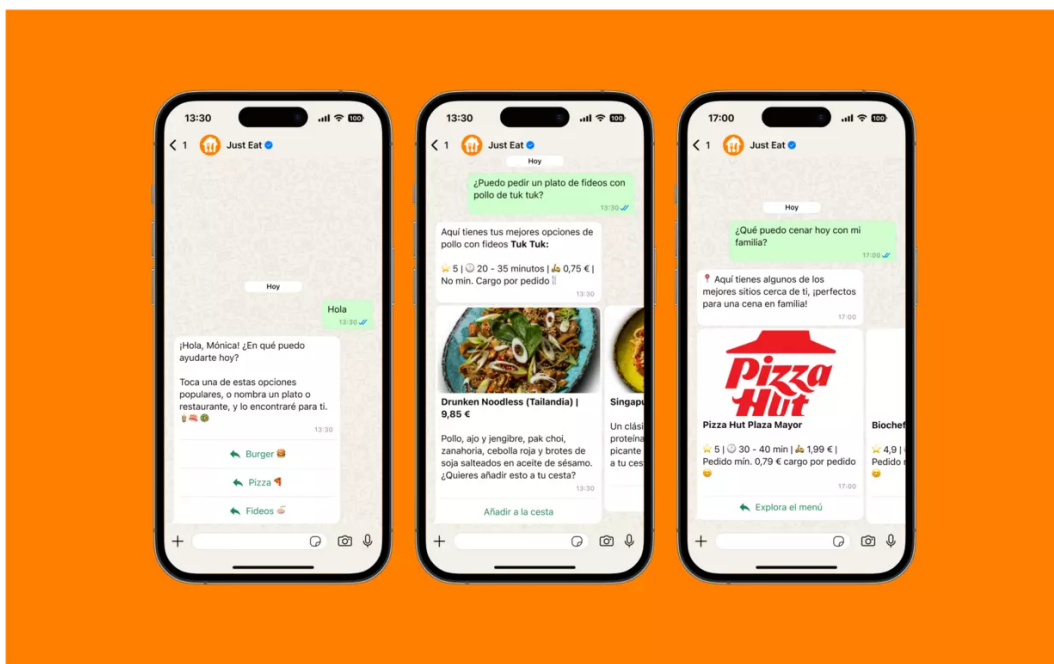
13:30 100

< 1 Just Eat

Hoy

Hola
13:30

¡Hola, Mónica! ¿En qué puedo ayudarte hoy?

Toca una de estas opciones populares, o nombra un plato o restaurante, y lo encontraré para ti.
13:30

Burger 🍔

Pizza 🍕

Fideos

13:30 100

< 1 Just Eat

Hoy

¿Puedo pedir un plato de fideos con pollo de tuk tuk?
13:30

Aquí tienes tus mejores opciones de pollo con fideos **Tuk Tuk:**

⭐ 5 | 20 - 35 minutos | 0,75 € | No mín. Cargo por pedido
13:30

Drunken Noodless (Tailandia) | 9,85 €

Pollo, ajo y jengibre, pak choi, zanahoria, cebolla roja y brotes de soja salteados en aceite de sésamo. ¿Quieres añadir esto a la cesta?
13:30

Añadir a la cesta

Singapu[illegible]

Un clási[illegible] proteína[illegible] picante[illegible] a tu ces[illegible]

17:00 100

< 1 Just Eat

Hoy

¿Qué puedo cenar hoy con mi familia?
17:00

📍 Aquí tienes algunos de los mejores sitios cerca de ti, ¡perfectos para una cena en familia!
17:00

Pizza Hut

Pizza Hut Plaza Mayor

⭐ 5 | 30 - 40 min | 1,99 € | Pedido mín. 0,79 € cargo por pedido
17:00

Explora el menú

Biochef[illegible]

⭐ 4,9 | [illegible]
Pedido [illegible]